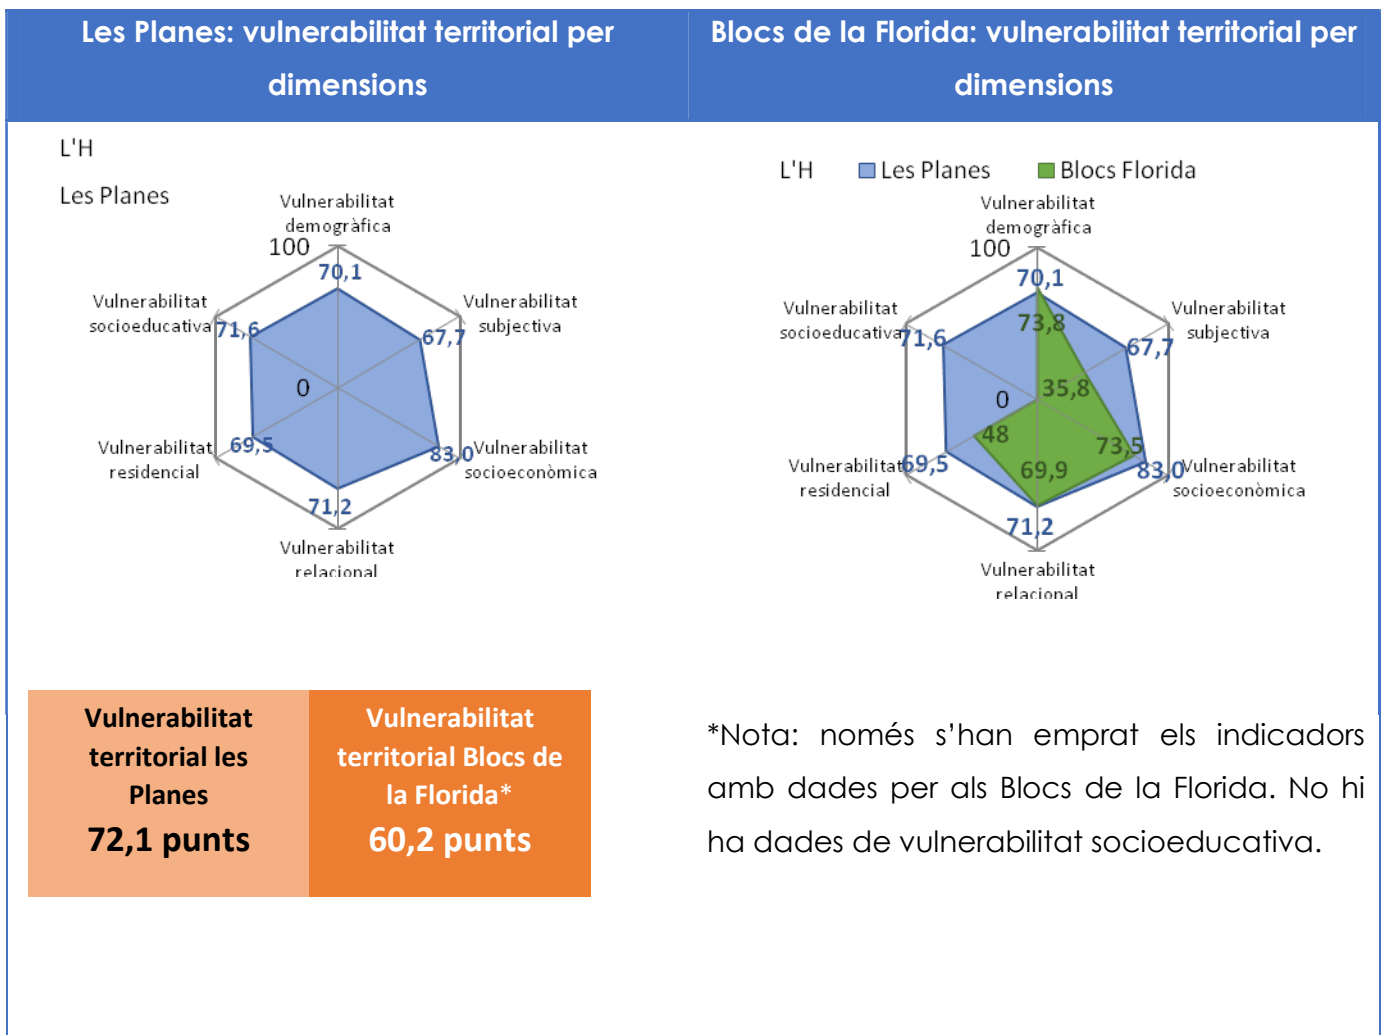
| Les Planes: vulnerabilitat territorial per dimensions | Blocs de la Florida: vulnerabilitat territorial per dimensions |
|---|---|

L'H

Les Planes

Vulnerabilitat demogràfica
100
70,1
Vulnerabilitat subjectiva
67,7
Vulnerabilitat socioeducativa
71,6
0
Vulnerabilitat residencial
69,5
83,0
Vulnerabilitat socioeconòmica
71,2
Vulnerabilitat relacional

L'H Les Planes Blocs Florida

Vulnerabilitat demogràfica
100
70,1
73,8
Vulnerabilitat subjectiva
67,7
Vulnerabilitat socioeducativa
71,6
35,8
0
48
73,5
Vulnerabilitat residencial
69,5
69,9
83,0
Vulnerabilitat socioeconòmica
71,2
Vulnerabilitat relacional

| Vulnerabilitat territorial les Planes 72,1 punts | Vulnerabilitat territorial Blocs de la Florida* 60,2 punts |
|---|---|

*Nota: només s'han emprat els indicadors amb dades per als Blocs de la Florida. No hi ha dades de vulnerabilitat socioeducativa.